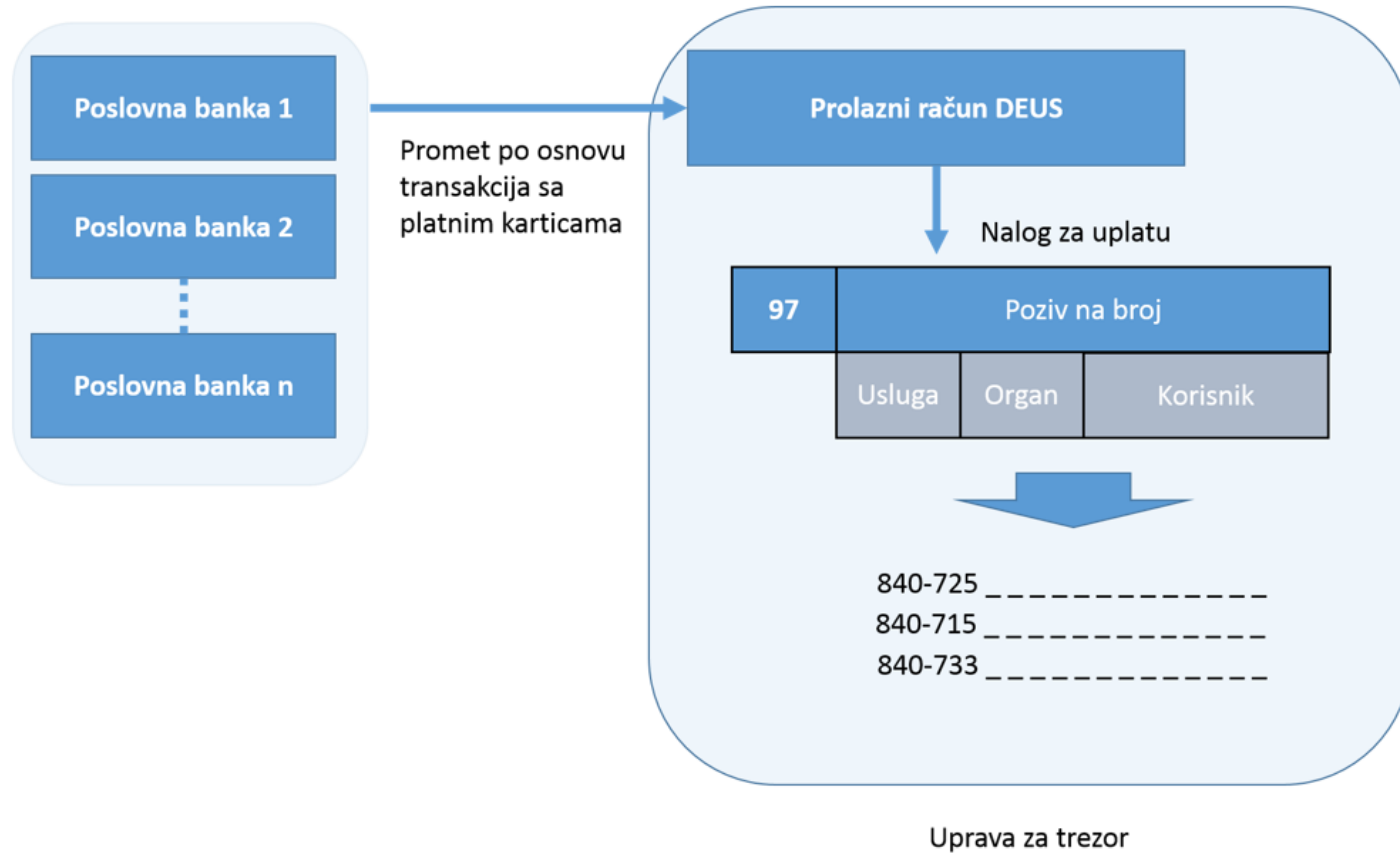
Poslovna banka 1

Poslovna banka 2

Poslovna banka n

Promet po osnovu transakcija sa platnim karticama

Prolazni račun DEUS

Nalog za uplatu

| 97 | Poziv na broj | | |
|---|---|---|---|
| | Usluga | Organ | Korisnik |

840-725 _ _ _ _ _ _ _ _ _ _ _ _ _
840-715 _ _ _ _ _ _ _ _ _ _ _ _ _
840-733 _ _ _ _ _ _ _ _ _ _ _ _ _

Uprava za trezor